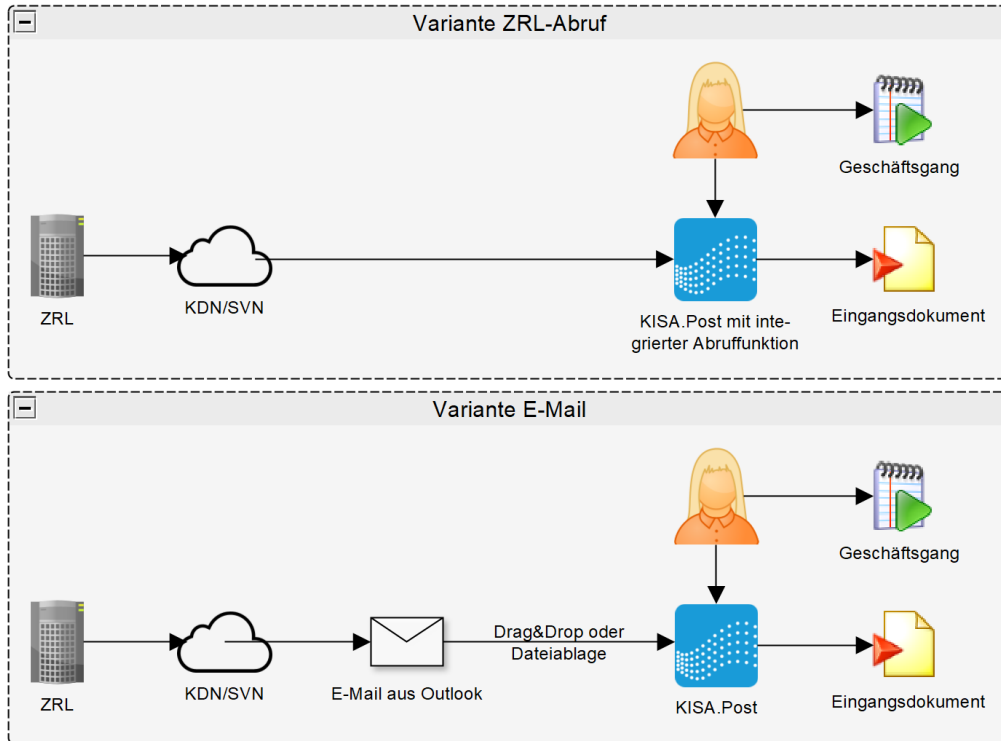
Variante ZRL-Abruf

Geschäftsgang

ZRL

KDN/SVN

KISA.Post mit integrierter Abruffunktion

Eingangsdokument

Variante E-Mail

Geschäftsgang

ZRL

KDN/SVN

E-Mail aus Outlook

Drag&Drop oder Dateiablage

KISA.Post

Eingangsdokument